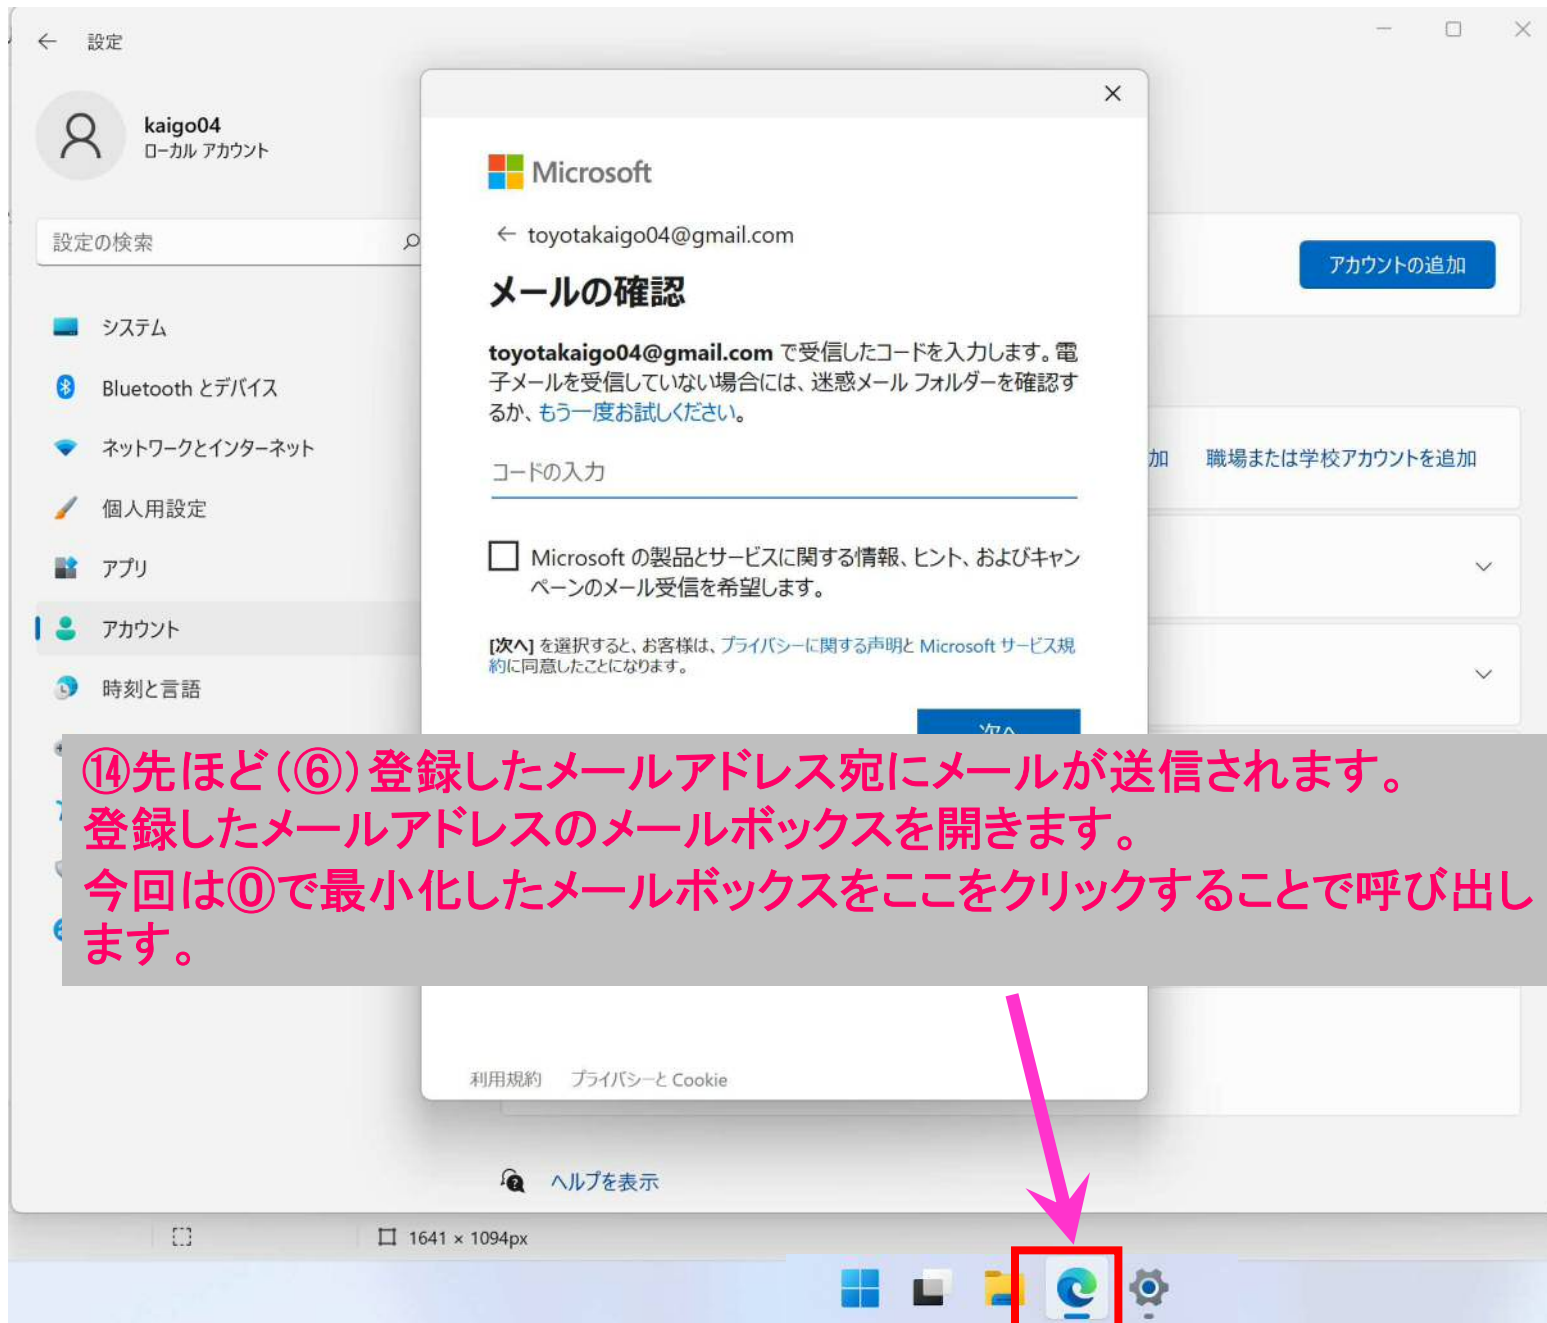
設定

kaigo04
ローカル アカウント

設定の検索

システム
Bluetooth とデバイス
ネットワークとインターネット
個人用設定
アプリ
アカウント
時刻と言語

Microsoft

← toyotakaigo04@gmail.com

メールの確認

toyotakaigo04@gmail.com で受信したコードを入力します。電子メールを受信していない場合には、迷惑メール フォルダーを確認するか、もう一度お試しください。

コードの入力

Microsoft の製品とサービスに関する情報、ヒント、およびキャンペーンのメール受信を希望します。

[次へ] を選択すると、お客様は、プライバシーに関する声明と Microsoft サービス規約に同意したことになります。

次へ

アカウントの追加

加 職場または学校アカウントを追加

⑭先ほど（⑥）登録したメールアドレス宛にメールが送信されます。
登録したメールアドレスのメールボックスを開きます。
今回は⓪で最小化したメールボックスをここをクリックすることで呼び出します。

利用規約 プライバシーと Cookie

ヘルプを表示

1641 × 1094px